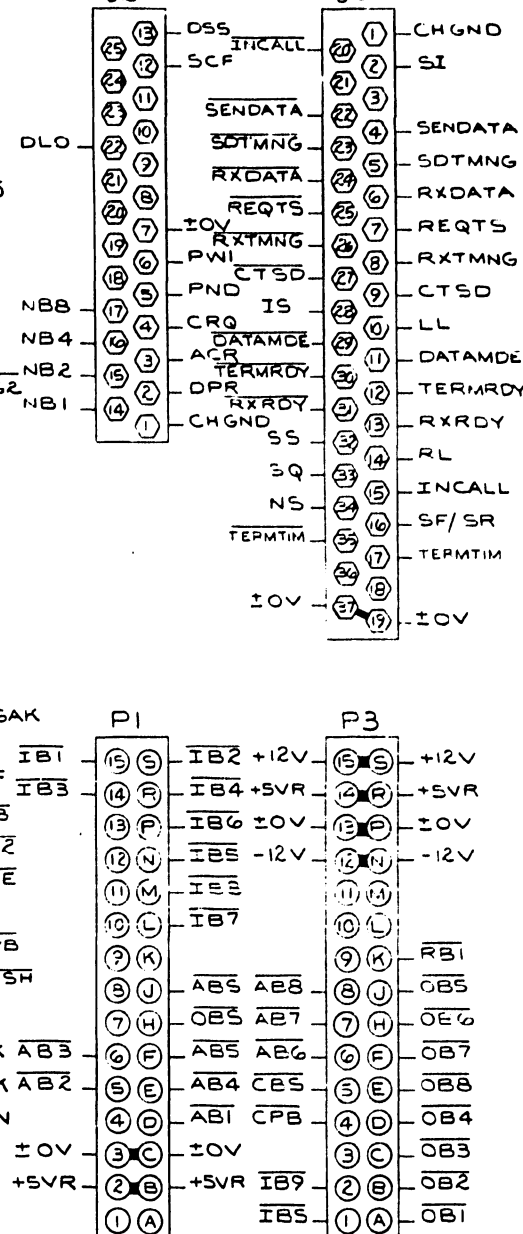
DSS
SCF
DLO
±OV
PWI
PND
NB8
NB4
NB2
NB1
CRQ
ACR
DPR
CHGND

$\overline{INCALL}$
$\overline{SENDATA}$
$\overline{SDTMNG}$
$\overline{RXDATA}$
$\overline{REQTS}$
$\overline{RXTMNG}$
$\overline{CTSD}$
IS
$\overline{DATAMDE}$
$\overline{TERMRDY}$
$\overline{RXRDY}$
SS
SQ
NS
$\overline{TERMTIM}$
±OV

CHGND
SI
SENDATA
SDTMNG
RXDATA
REQTS
RXTMNG
CTSD
LL
DATAMDE
TERMRDY
RXRDY
RL
INCALL
SF/SR
TERMTIM
±OV

SAK
P1
P3
$\overline{IB1}$
$\overline{IB3}$
$\overline{AB3}$
$\overline{AB2}$
±OV
+5VR

$\overline{IB2}$ +12V
$\overline{IB4}$ +5VR
$\overline{IB6}$ ±OV
$\overline{IB5}$ -12V
$\overline{IB3}$
$\overline{IB7}$
$\overline{AB5}$ $\overline{AB8}$
$\overline{OB5}$ $\overline{AB7}$
$\overline{AB5}$ $\overline{AB6}$
$\overline{AB4}$ $\overline{CB5}$
$\overline{AB1}$ $\overline{CPB}$
±OV
+5VR $\overline{IB9}$
$\overline{IB5}$

+12V
+5VR
±OV
-12V
$\overline{RB1}$
$\overline{OB5}$
$\overline{OE6}$
$\overline{OB7}$
$\overline{OB8}$
$\overline{OB4}$
$\overline{OB3}$
$\overline{OB2}$
$\overline{OB1}$